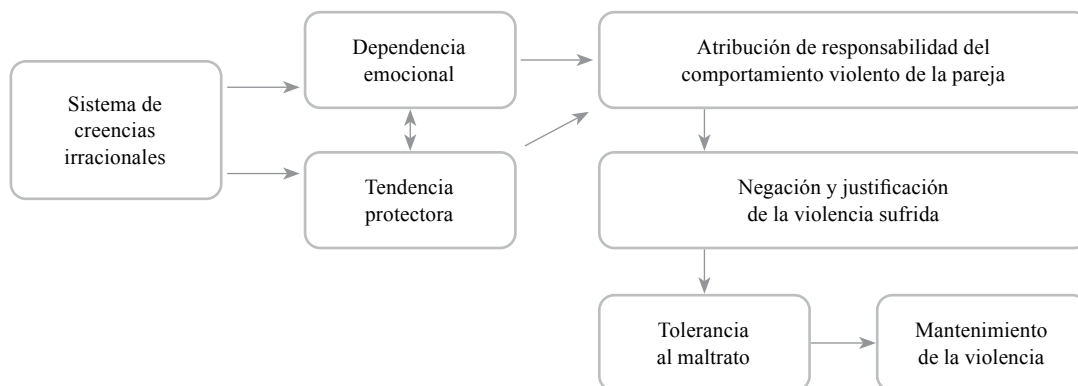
Sistema de creencias irracionales

Dependencia emocional

Tendencia protectora

Atribución de responsabilidad del comportamiento violento de la pareja

Negación y justificación de la violencia sufrida

Tolerancia al maltrato

Mantenimiento de la violencia